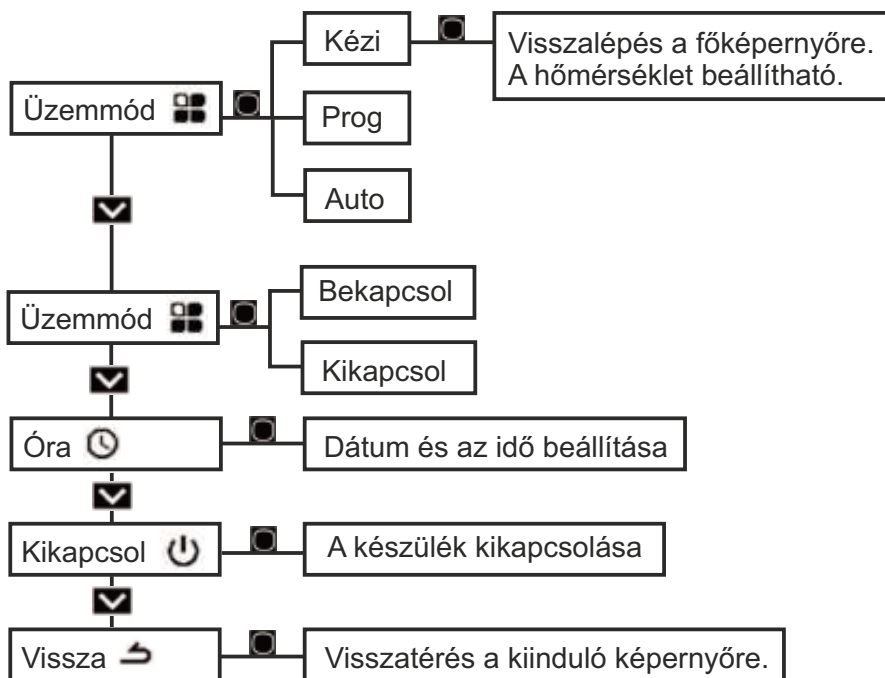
Üzemmód

Kézi

Visszalépés a főképernyőre. A hőmérséklet beállítható.

Prog

Auto

Üzemmód

Bekapcsol

Kikapcsol

Óra

Dátum és az idő beállítása

Kikapcsol

A készülék kikapcsolása

Vissza

Visszatérés a kiinduló képernyőre.